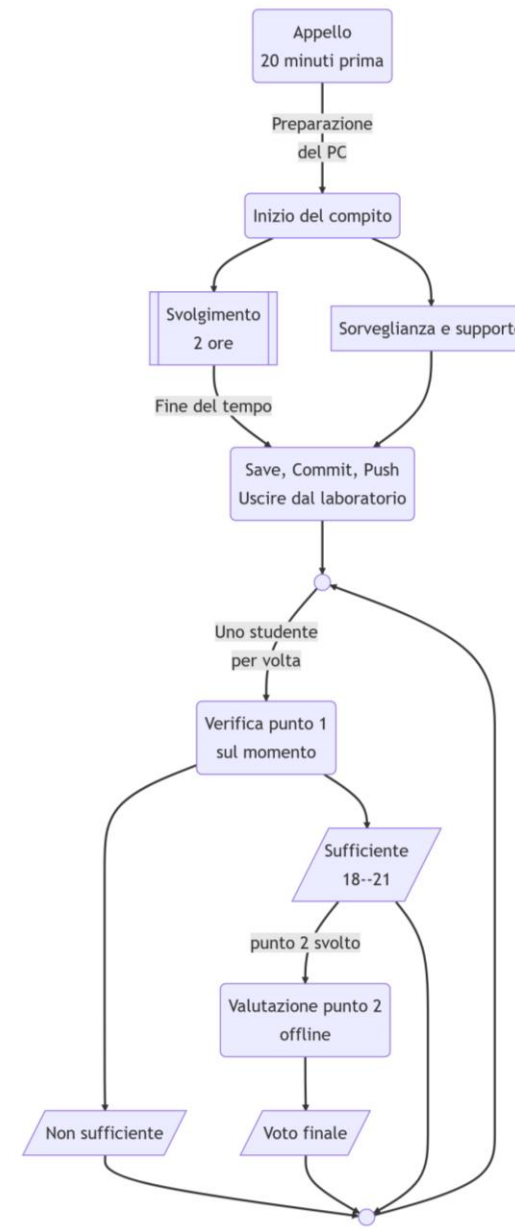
Appello
20 minuti prima

Preparazione
del PC

Inizio del compito

Svolgimento
2 ore

Sorveglianza e support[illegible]

Fine del tempo

Save, Commit, Push
Uscire dal laboratorio

Uno studente
per volta

Verifica punto 1
sul momento

Sufficiente
18--21

punto 2 svolto

Valutazione punto 2
offline

Non sufficiente

Voto finale